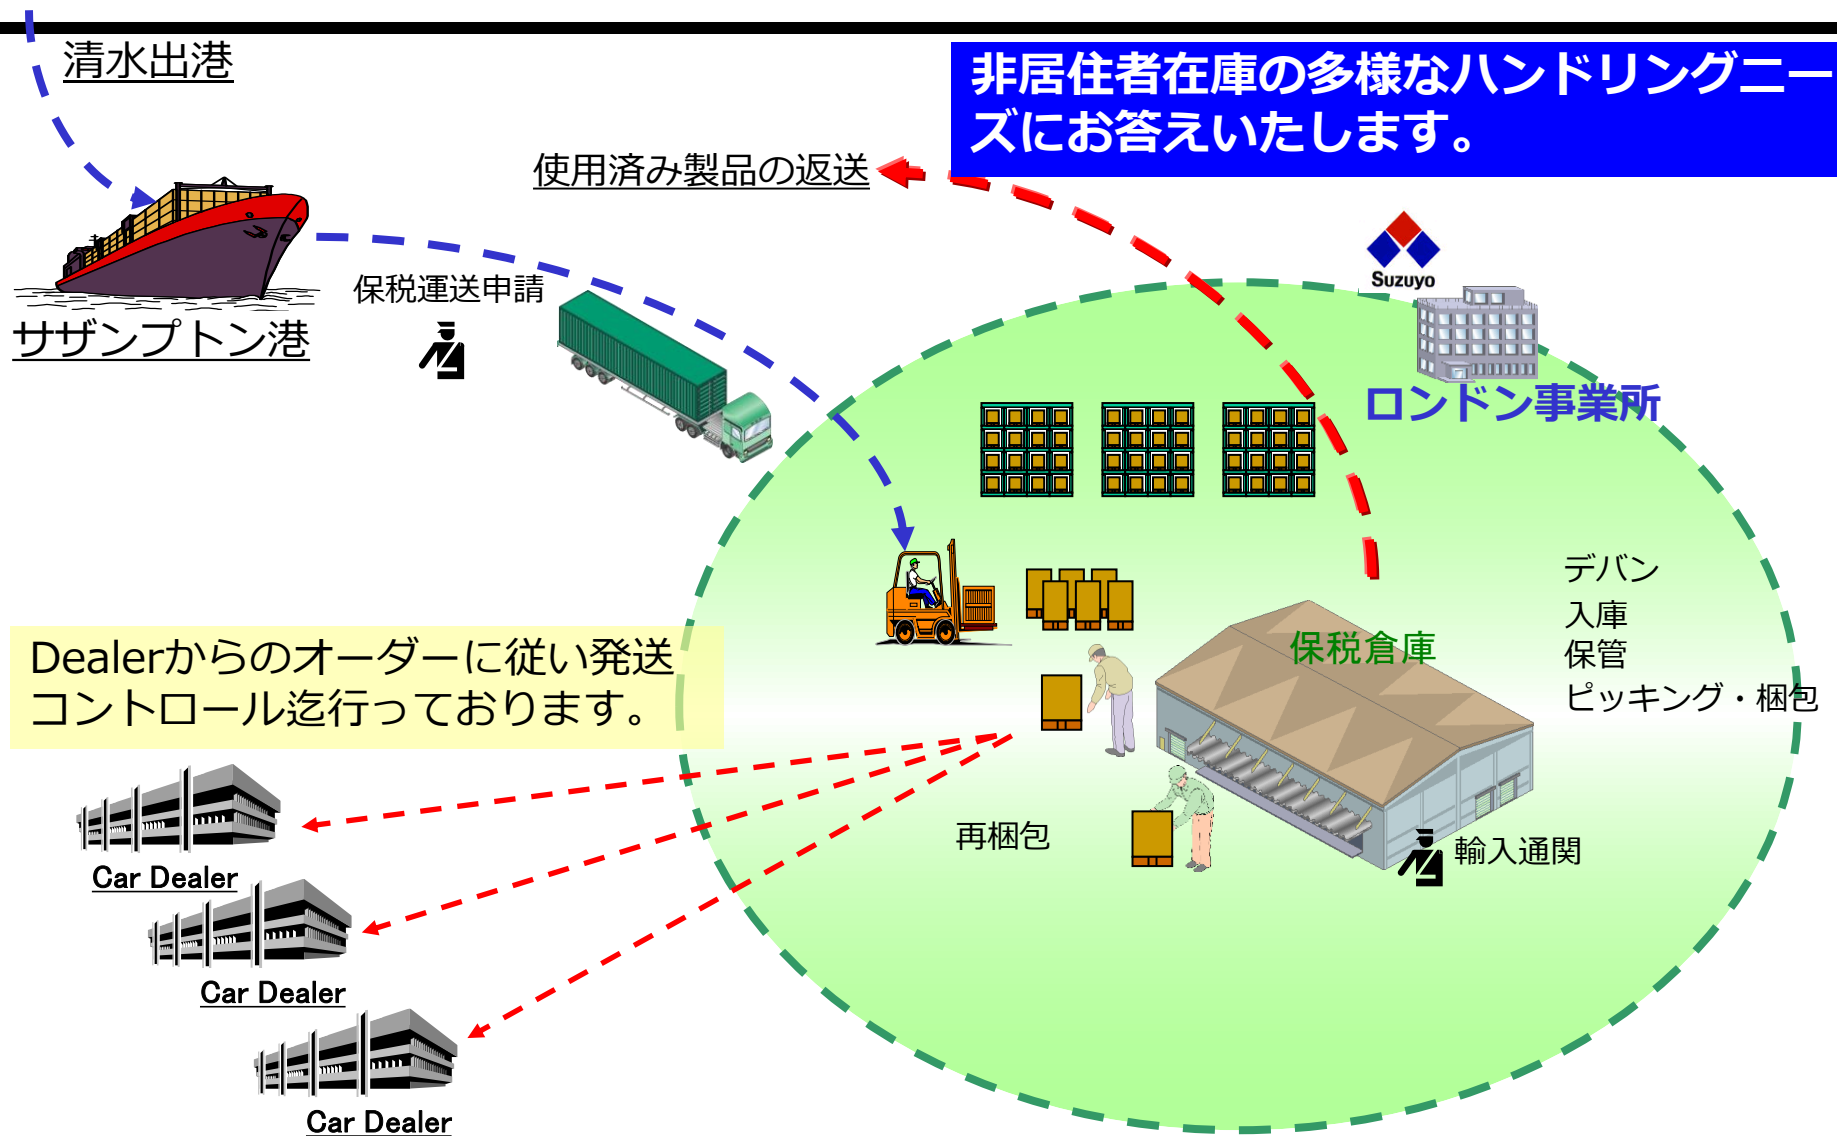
清水出港

非居住者在庫の多様なハンドリングニーズにお答えいたします。

使用済み製品の返送

サザンプトン港

保税運送申請

Suzuyo

ロンドン事業所

デバン
入庫
保管
ピッキング・梱包

保税倉庫

Dealerからのオーダーに従い発送コントロール迄行っております。

再梱包

輸入通関

Car Dealer

Car Dealer

Car Dealer